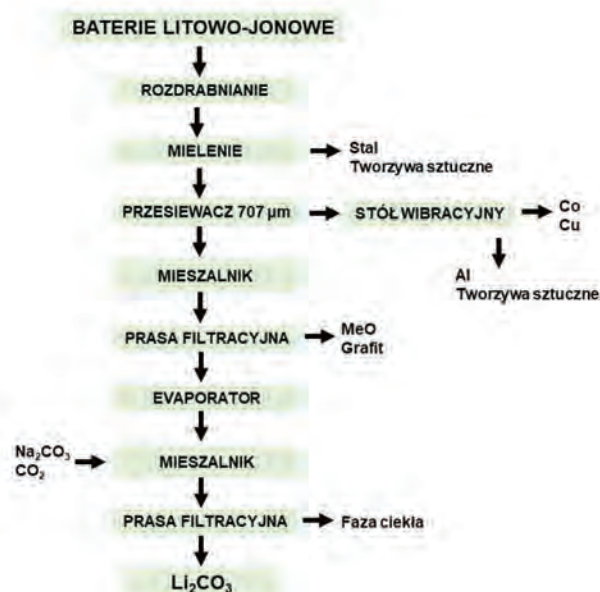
BATERIE LITOWO-JONOWE

ROZDRABNIANIE

MIELENIE

Stal
Tworzywa sztuczne

PRZESIEWACZ 707 µm

STÓŁ WIBRACYJNY

Co
Cu

Al
Tworzywa sztuczne

MIESZALNIK

PRASA FILTRACYJNA

MeO
Grafit

EVAPORATOR

$Na_2CO_3$
$CO_2$

MIESZALNIK

PRASA FILTRACYJNA

Faza ciekła

$Li_2CO_3$